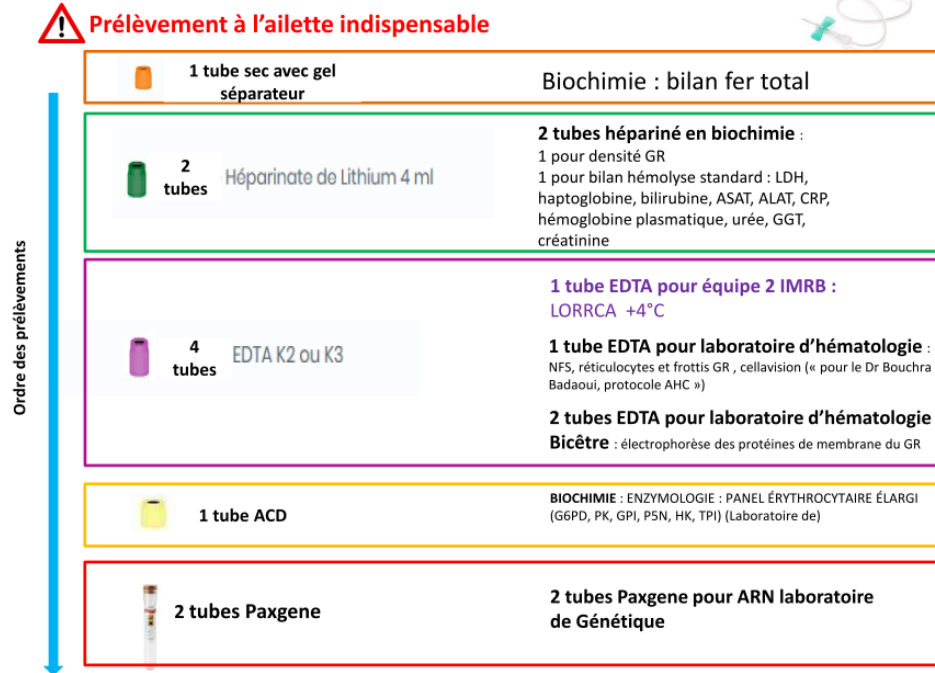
Prélèvement à l'ailette indispensable

Ordre des prélèvements

1 tube sec avec gel séparateur

Biochimie : bilan fer total

2 tubes Héparinate de Lithium 4 ml

2 tubes hépariné en biochimie :
1 pour densité GR
1 pour bilan hémolyse standard : LDH, haptoglobine, bilirubine, ASAT, ALAT, CRP, hémoglobine plasmatique, urée, GGT, créatinine

4 tubes EDTA K2 ou K3

1 tube EDTA pour équipe 2 IMRB :
LORRCA +4°C

1 tube EDTA pour laboratoire d'hématologie : NFS, réticulocytes et frottis GR , cellavision (« pour le Dr Bouchra Badaoui, protocole AHC »)

2 tubes EDTA pour laboratoire d'hématologie Bicêtre : électrophorèse des protéines de membrane du GR

1 tube ACD

BIOCHIMIE : ENZYMOLOGIE : PANEL ÉRYTHROCYTAIRE ÉLARGI (G6PD, PK, GPI, P5N, HK, TPI) (Laboratoire de)

2 tubes Paxgene

2 tubes Paxgene pour ARN laboratoire de Génétique